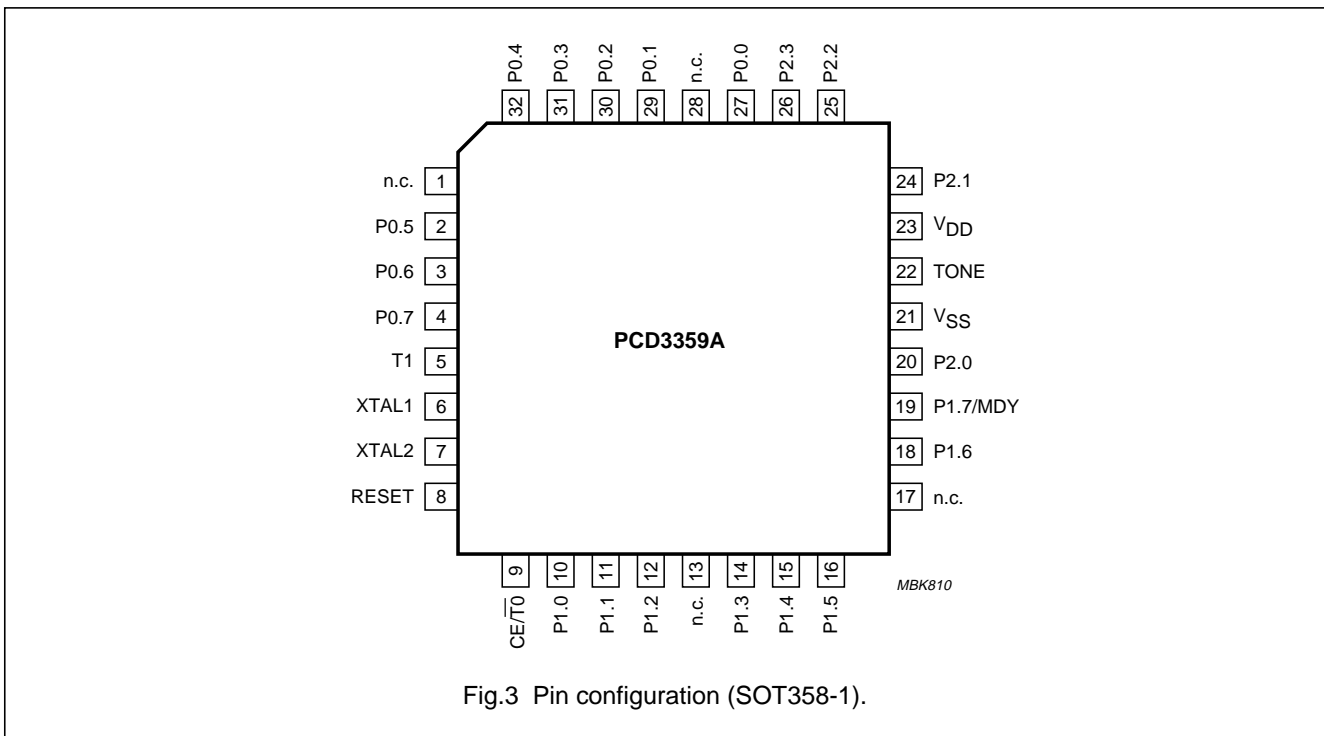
P0.4 32
P0.3 31
P0.2 30
P0.1 29
n.c. 28
P0.0 27
P2.3 26
P2.2 25

n.c. 1
P0.5 2
P0.6 3
P0.7 4
T1 5
XTAL1 6
XTAL2 7
RESET 8

PCD3359A

24 P2.1
23 $V_{DD}$
22 TONE
21 $V_{SS}$
20 P2.0
19 P1.7/MDY
18 P1.6
17 n.c.

9 $CE/\overline{T0}$
10 P1.0
11 P1.1
12 P1.2
13 n.c.
14 P1.3
15 P1.4
16 P1.5

MBK810

Fig.3 Pin configuration (SOT358-1).